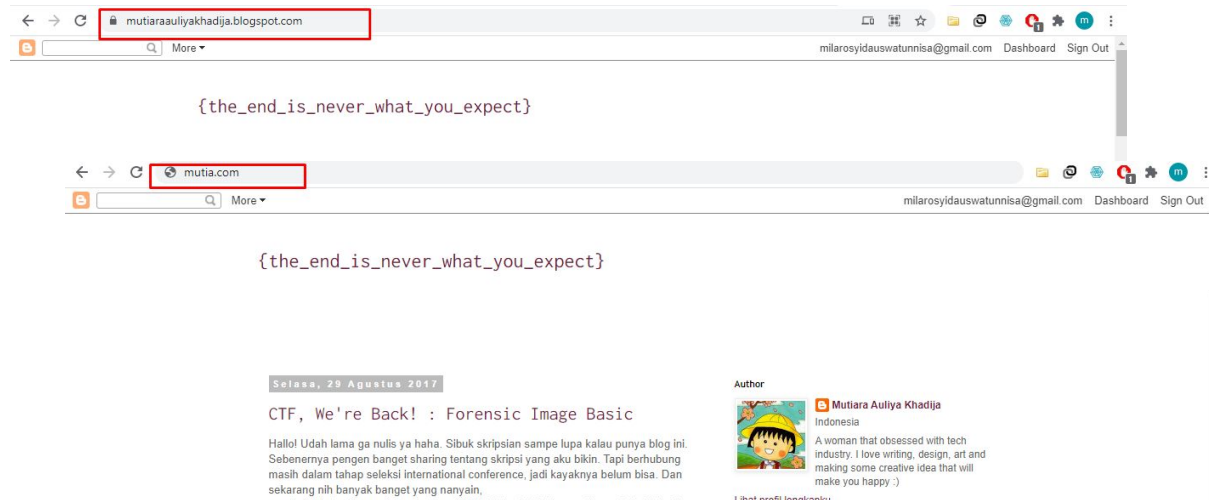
mutiaraauliyakhadija.blogspot.com

More ▾

milarosyidauswatunnisa@gmail.com Dashboard Sign Out

{the_end_is_never_what_you_expect}

mutia.com

More ▾

milarosyidauswatunnisa@gmail.com Dashboard Sign Out

{the_end_is_never_what_you_expect}

Selasa, 29 Agustus 2017

CTF, We're Back! : Forensic Image Basic

Hallo! Udah lama ga nulis ya haha. Sibuk skripsian sampe lupa kalau punya blog ini. Sebenernya pengen banget sharing tentang skripsi yang aku bikin. Tapi berhubung masih dalam tahap seleksi international conference, jadi kayaknya belum bisa. Dan sekarang nih banyak banget yang nanyain,

Author

Mutiara Auliya Khadija

Indonesia

A woman that obsessed with tech industry. I love writing, design, art and making some creative idea that will make you happy :)

Lihat profil lengkapku